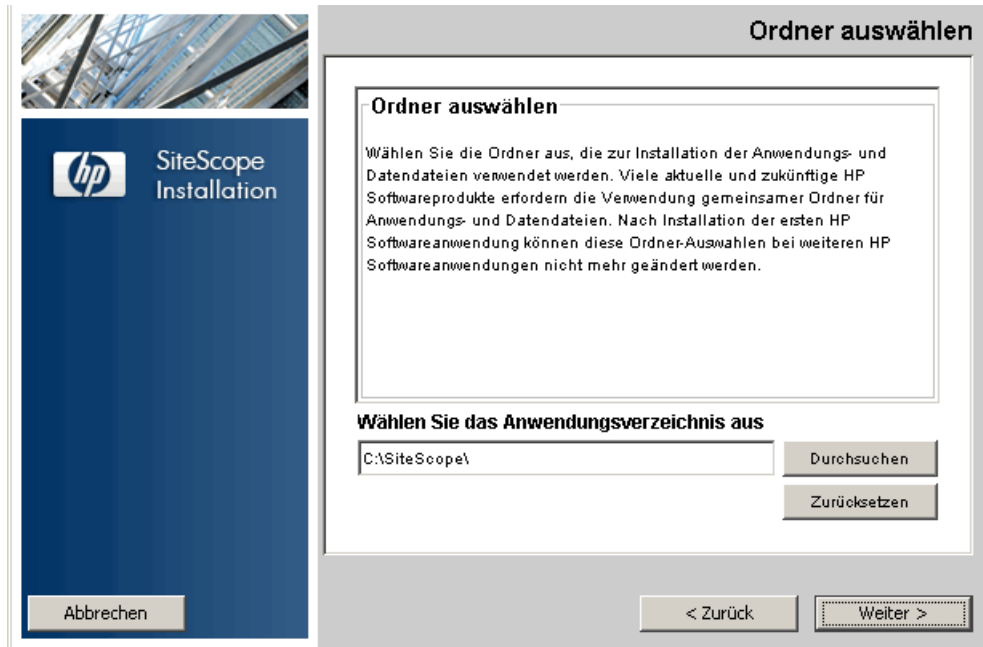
Ordner auswählen

hp

SiteScope Installation

Ordner auswählen

Wählen Sie die Ordner aus, die zur Installation der Anwendungs- und Datendateien verwendet werden. Viele aktuelle und zukünftige HP Softwareprodukte erfordern die Verwendung gemeinsamer Ordner für Anwendungs- und Datendateien. Nach Installation der ersten HP Softwareanwendung können diese Ordner-Auswahlen bei weiteren HP Softwareanwendungen nicht mehr geändert werden.

Wählen Sie das Anwendungsverzeichnis aus

C:\SiteScope\

Durchsuchen

Zurücksetzen

Abbrechen

< Zurück

Weiter >